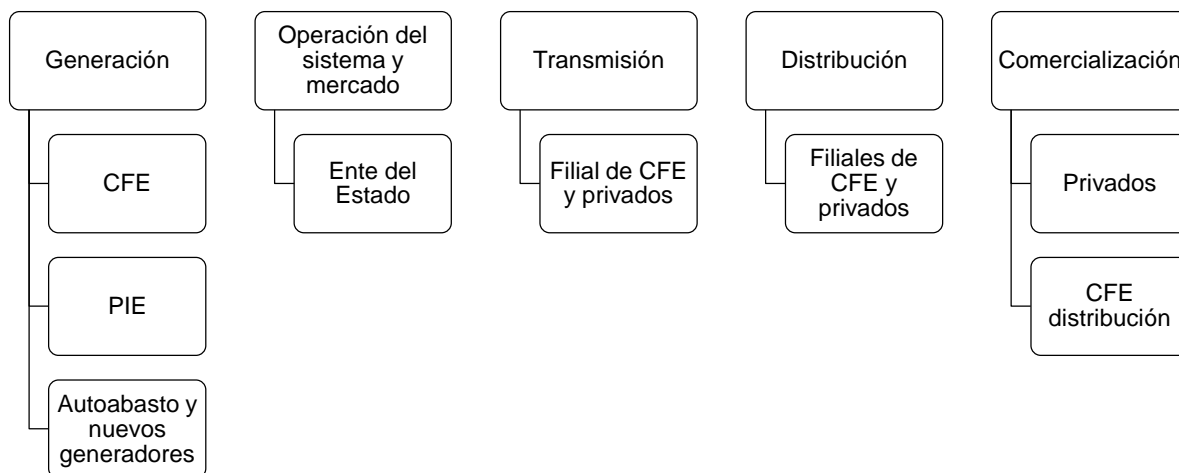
Generación

CFE

PIE

Autoabasto y nuevos generadores

Operación del sistema y mercado

Ente del Estado

Transmisión

Filial de CFE y privados

Distribución

Filiales de CFE y privados

Comercialización

Privados

CFE distribución